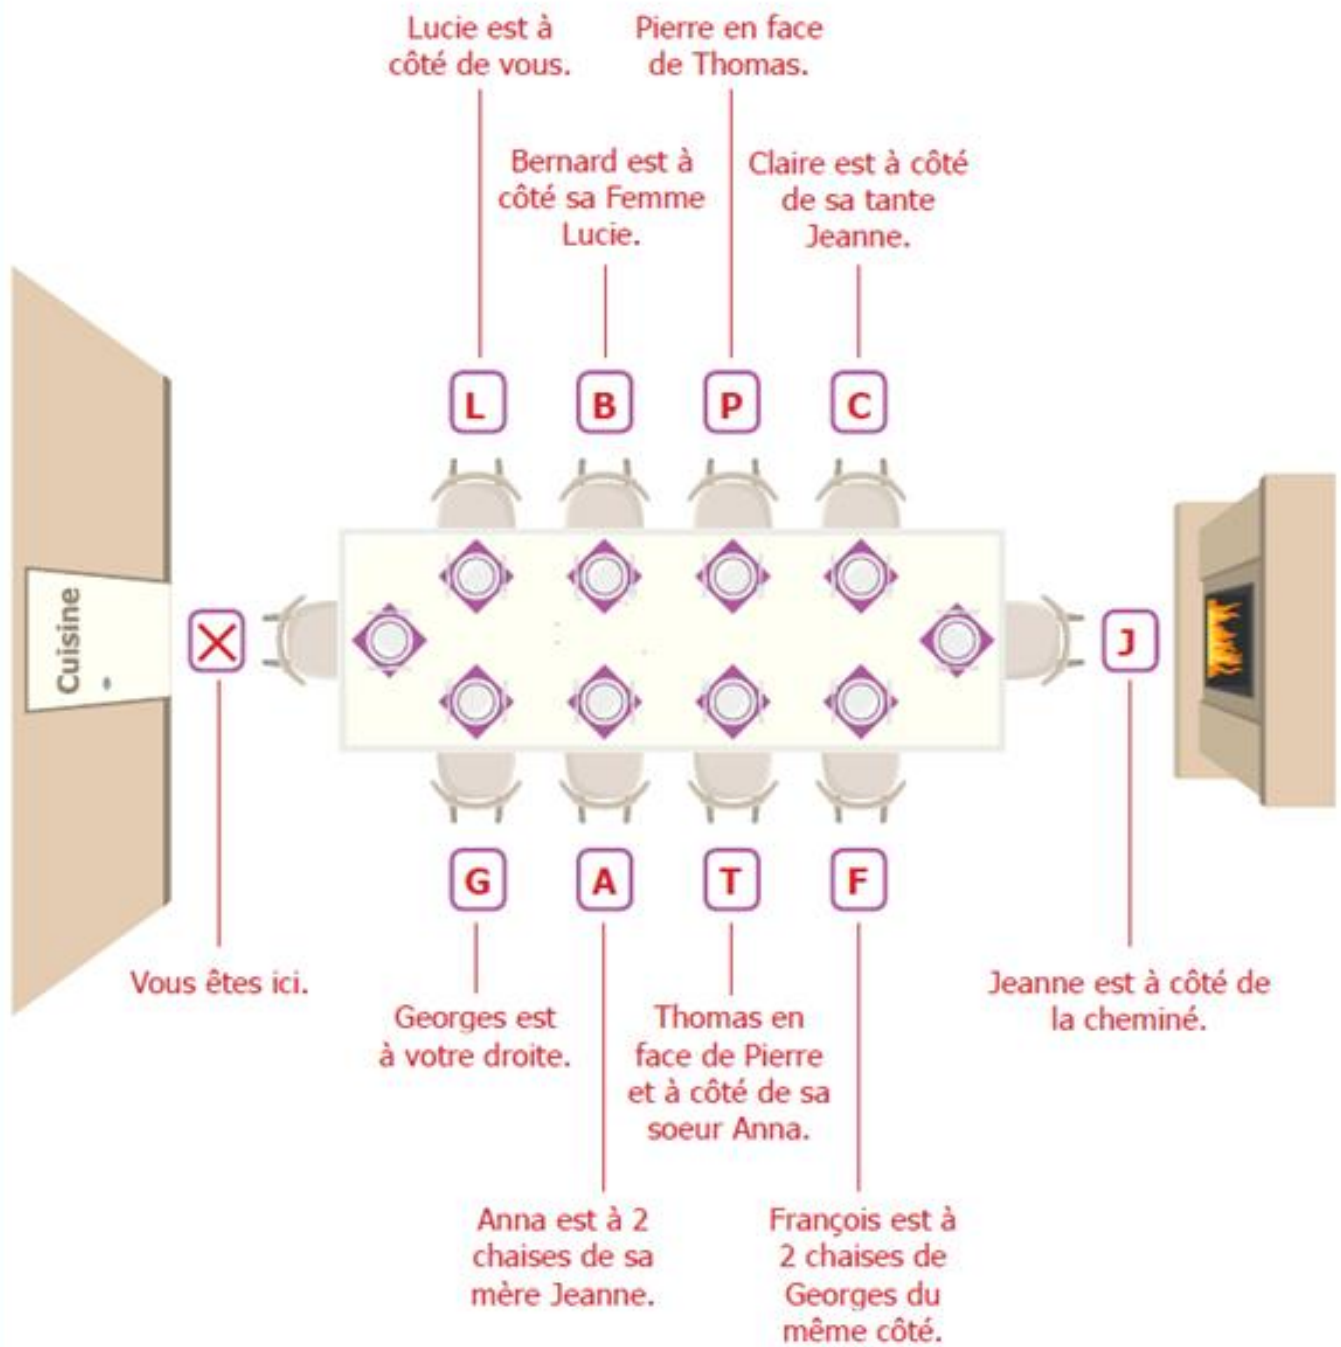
Lucie est à côté de vous.

Pierre en face de Thomas.

Bernard est à côté sa Femme Lucie.

Claire est à côté de sa tante Jeanne.

L

B

P

C

Cuisine

J

G

A

T

F

Vous êtes ici.

Georges est à votre droite.

Thomas en face de Pierre et à côté de sa soeur Anna.

Jeanne est à côté de la cheminé.

Anna est à 2 chaises de sa mère Jeanne.

François est à 2 chaises de Georges du même côté.